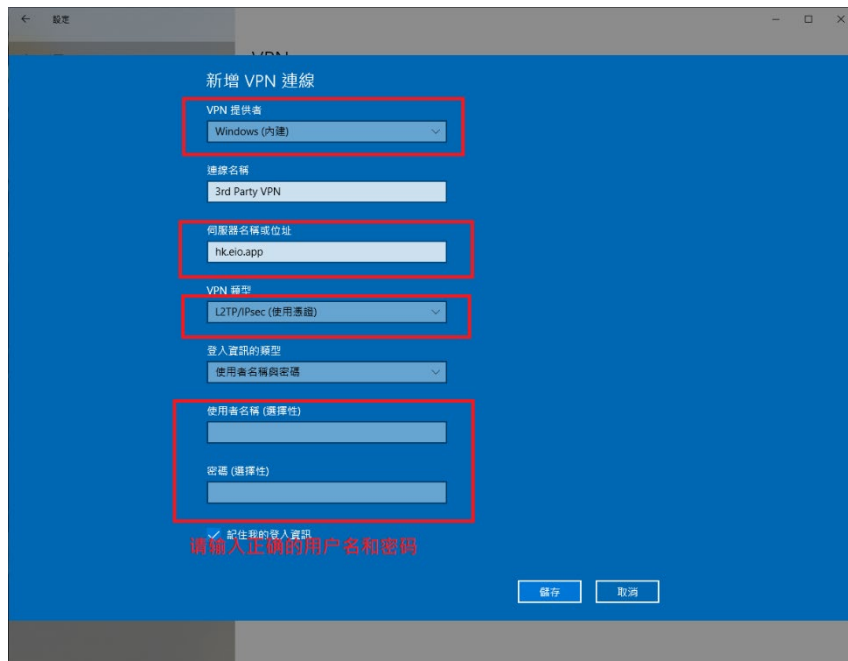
← 設定

— □ ×

VPN

新增 VPN 連線

VPN 提供者

Windows (內建)

連線名稱

3rd Party VPN

伺服器名稱或位址

hk.eio.app

VPN 類型

L2TP/IPsec (使用憑證)

登入資訊的類型

使用者名稱與密碼

使用者名稱 (選擇性)

密碼 (選擇性)

記住我的登入資訊

请输入正确的用户名和密码

儲存

取消